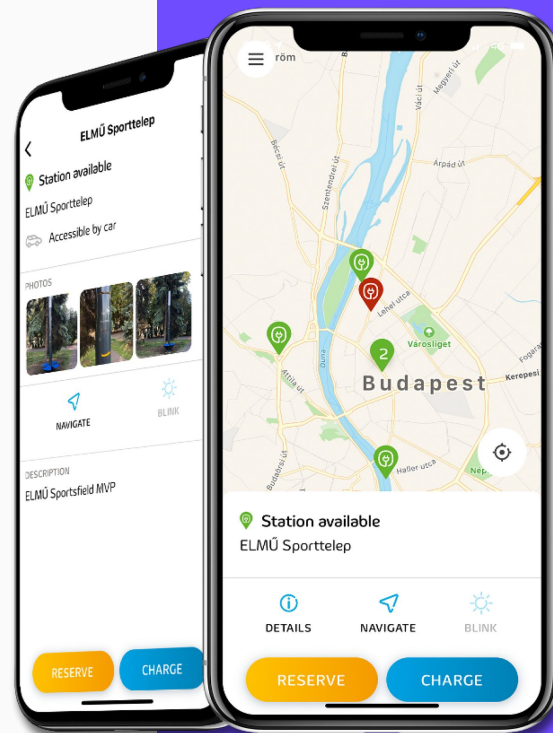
ELMŰ Sporttelep

Station available

ELMŰ Sporttelep

Accessible by car

PHOTOS

NAVIGATE

BLINK

DESCRIPTION

ELMŰ Sportsfield MVP

RESERVE

CHARGE

röm

Bécsi út

Szentendrei út

Váci út

Árpád út

Lehel utca

Városliget

Duna

Budapest

Kerepesi

Fogara

Attila út

Budaörsi út

Haller utca

Nép

2

Station available

ELMŰ Sporttelep

DETAILS

NAVIGATE

BLINK

RESERVE

CHARGE